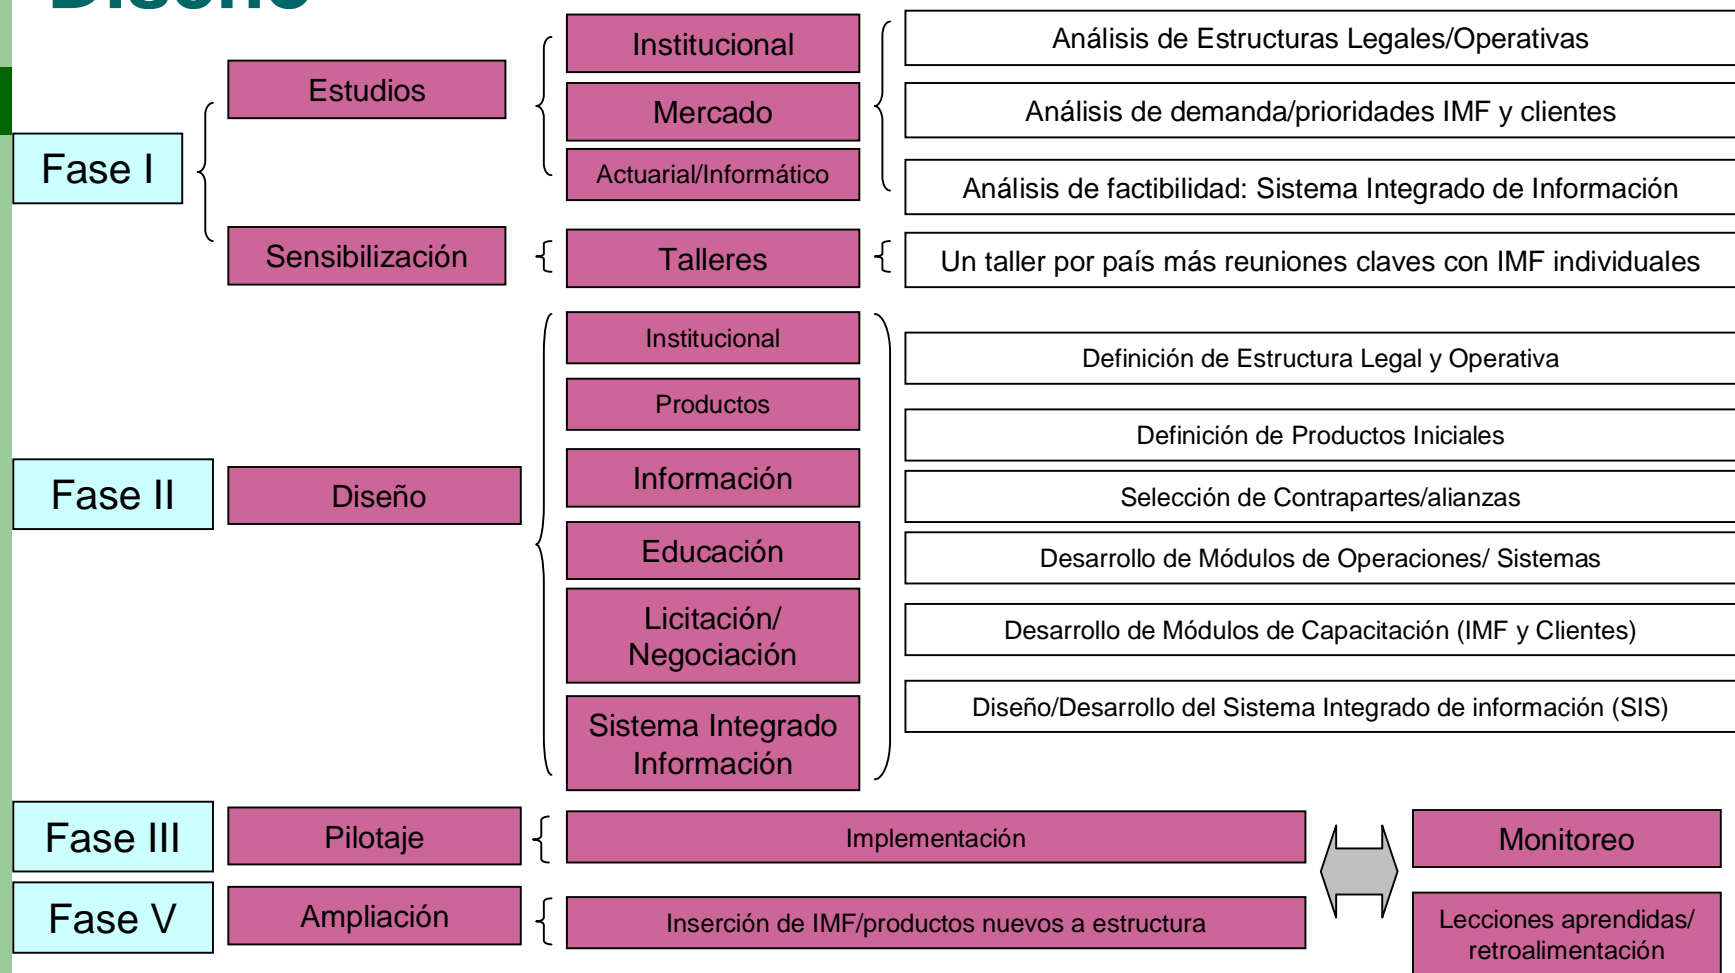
Diseño

Fase I

Estudios

Institucional

Mercado

Actuarial/Informático

Análisis de Estructuras Legales/Operativas

Análisis de demanda/prioridades IMF y clientes

Análisis de factibilidad: Sistema Integrado de Información

Sensibilización

Talleres

Un taller por país más reuniones claves con IMF individuales

Fase II

Diseño

Institucional

Productos

Información

Educación

Licitación/ Negociación

Sistema Integrado Información

Definición de Estructura Legal y Operativa

Definición de Productos Iniciales

Selección de Contrapartes/alianzas

Desarrollo de Módulos de Operaciones/ Sistemas

Desarrollo de Módulos de Capacitación (IMF y Clientes)

Diseño/Desarrollo del Sistema Integrado de información (SIS)

Fase III

Pilotaje

Implementación

Monitoreo

Fase V

Ampliación

Inserción de IMF/productos nuevos a estructura

Lecciones aprendidas/ retroalimentación